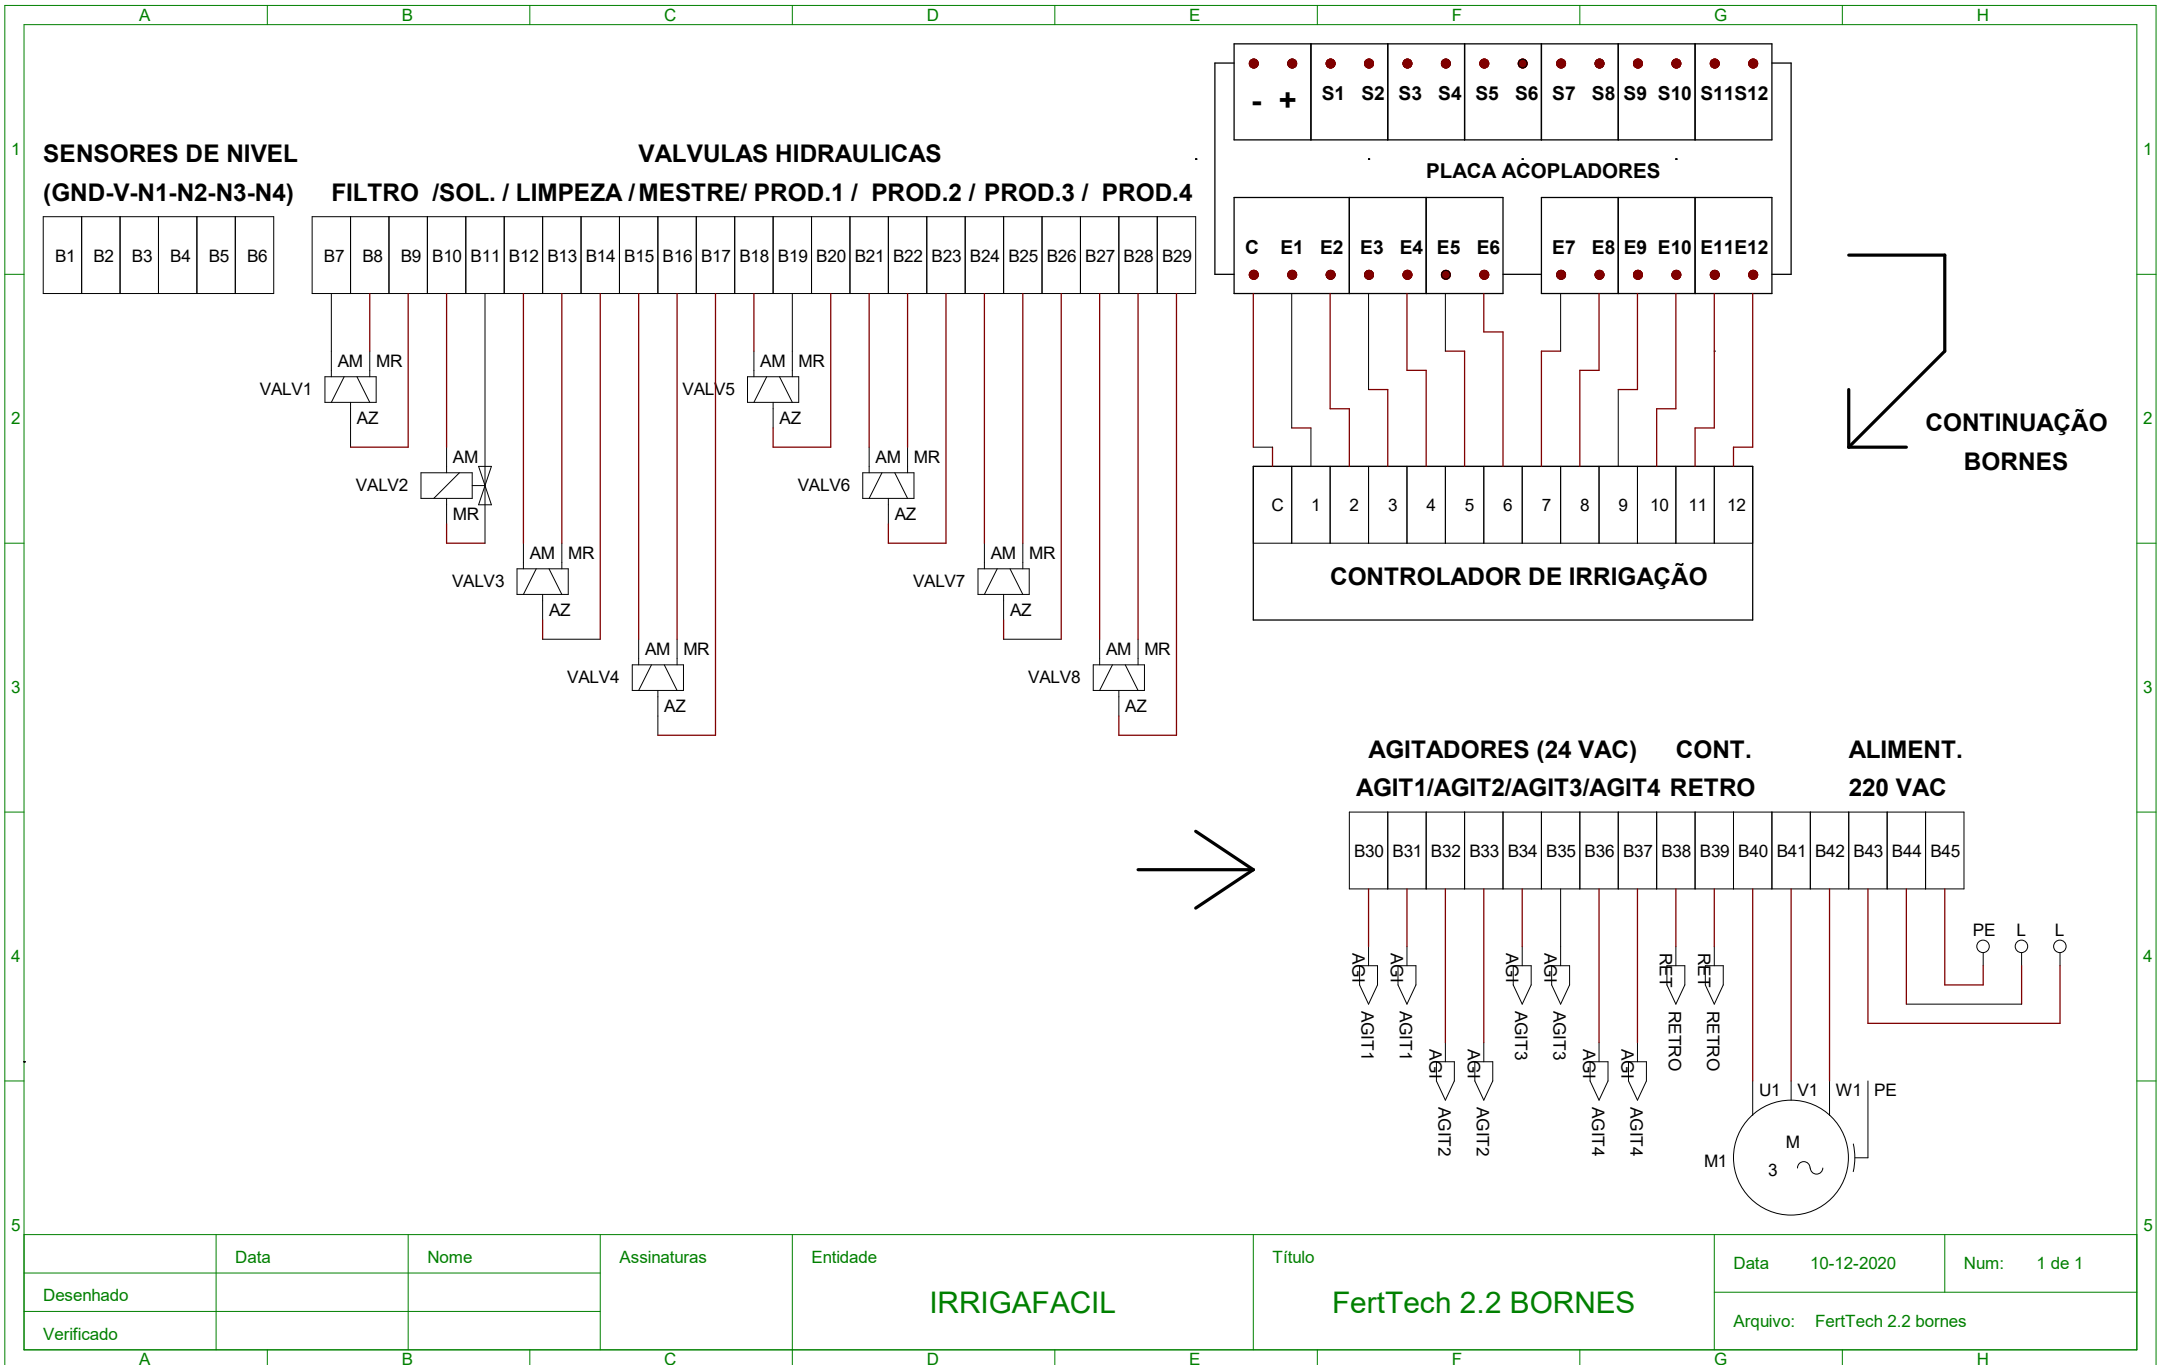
A B C D E F G H

1

SENSORES DE NIVEL
(GND-V-N1-N2-N3-N4)

VALVULAS HIDRAULICAS
FILTRO /SOL. / LIMPEZA / MESTRE/ PROD.1 / PROD.2 / PROD.3 / PROD.4

B1 B2 B3 B4 B5 B6

B7 B8 B9 B10 B11 B12 B13 B14 B15 B16 B17 B18 B19 B20 B21 B22 B23 B24 B25 B26 B27 B28 B29

- + S1 S2 S3 S4 S5 S6 S7 S8 S9 S10 S11 S12

PLACA ACOPLADORES

C E1 E2 E3 E4 E5 E6 E7 E8 E9 E10 E11 E12

2

AM MR
VALV1
AZ

AM
VALV2
MR

AM MR
VALV3
AZ

AM MR
VALV4
AZ

VALV5
AM MR
AZ

AM MR
VALV6
AZ

AM MR
VALV7
AZ

AM MR
VALV8
AZ

C 1 2 3 4 5 6 7 8 9 10 11 12

CONTROLADOR DE IRRIGAÇÃO

CONTINUAÇÃO
BORNES

3

AGITADORES (24 VAC) CONT. ALIMENT.
AGIT1/AGIT2/AGIT3/AGIT4 RETRO 220 VAC

B30 B31 B32 B33 B34 B35 B36 B37 B38 B39 B40 B41 B42 B43 B44 B45

4

PE L L

AGI AGIT1 AGI AGIT1 AGI AGIT2 AGI AGIT2 AGI AGIT3 AGI AGIT3 AGI AGIT4 AGI AGIT4 RET RETRO RET RETRO

U1 V1 W1 PE
M1
M
3 ~

5

Data | Nome | Assinaturas | Entidade | Título | Data 10-12-2020 | Num: 1 de 1
Desenhado
Verificado

IRRIGAFACIL

FertTech 2.2 BORNES

Arquivo: FertTech 2.2 bornes

A B C D E F G H